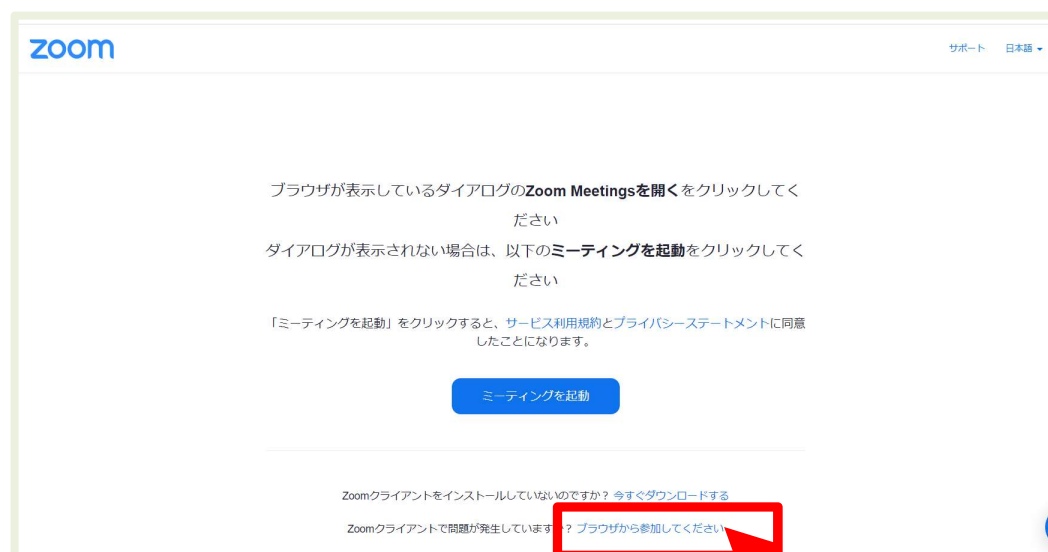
zoom

サポート 日本語

ブラウザが表示しているダイアログのZoom Meetingsを開くをクリックしてください

ダイアログが表示されない場合は、以下のミーティングを起動をクリックしてください

「ミーティングを起動」をクリックすると、サービス利用規約とプライバシーステートメントに同意したことになります。

ミーティングを起動

Zoomクライアントをインストールしていないのですか？ 今すぐダウンロードする

Zoomクライアントで問題が発生しています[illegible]？ ブラウザから参加してください